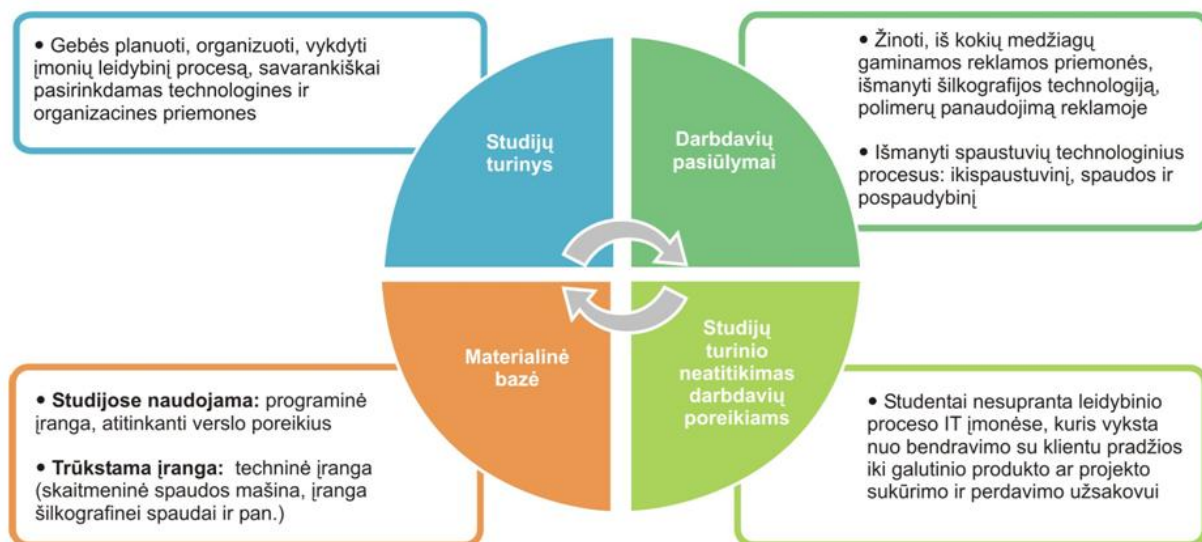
• Gebės planuoti, organizuoti, vykdyti įmonių leidybinį procesą, savarankiškai pasirinkdamas technologines ir organizacines priemones

Studijų turinys

Darbdavių pasiūlymai

• Žinoti, iš kokių medžiagų gaminamos reklamos priemonės, išmanyti šilkografijos technologiją, polimerų panaudojimą reklamoje

• Išmanyti spaustuvių technologinius procesus: ikispaustuvinį, spaudos ir pospaudybinį

Materialinė bazė

Studijų turinio neatitikimas darbdavių poreikiams

• Studijose naudojama: programinė įranga, atitinkanti verslo poreikius

• Trūkstama įranga: techninė įranga (skaitmeninė spaudos mašina, įranga šilkografinei spaudai ir pan.)

• Studentai nesupranta leidybinio proceso IT įmonėse, kuris vyksta nuo bendravimo su klientu pradžios iki galutinio produkto ar projekto sukūrimo ir perdavimo užsakovui